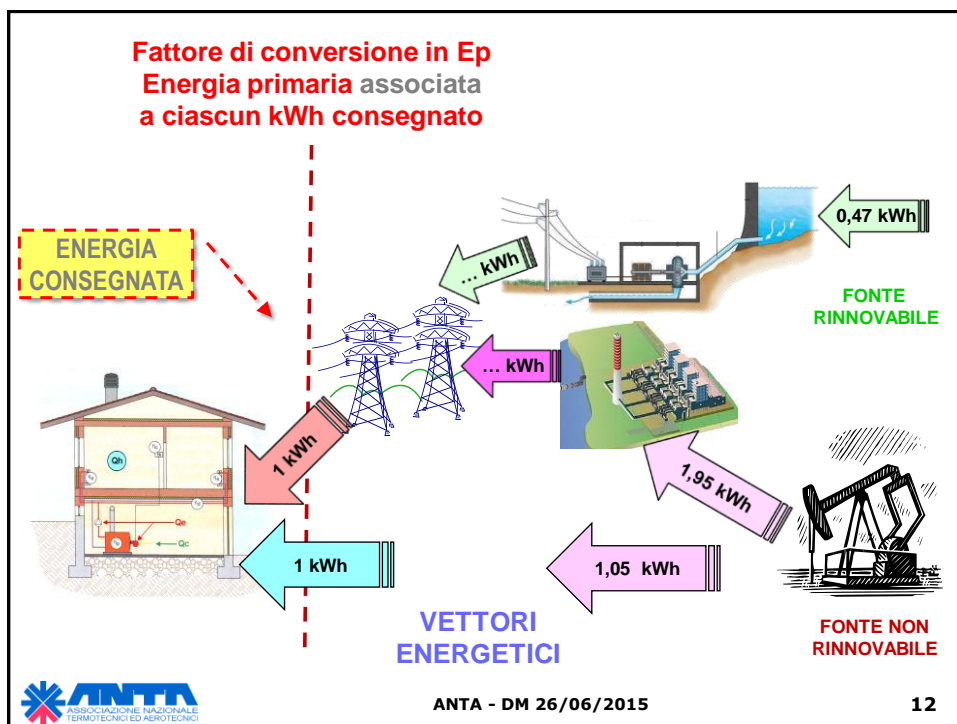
Fattore di conversione in Ep
Energia primaria associata
a ciascun kWh consegnato

ENERGIA CONSEGNATA

… kWh

0,47 kWh

FONTE RINNOVABILE

… kWh

1 kWh

Qh

Qe

Qc

1,95 kWh

1 kWh

1,05 kWh

VETTORI ENERGETICI

FONTE NON RINNOVABILE

ANTA
ASSOCIAZIONE NAZIONALE TERMOTECNICI ED AEROTECNICI

ANTA - DM 26/06/2015

12